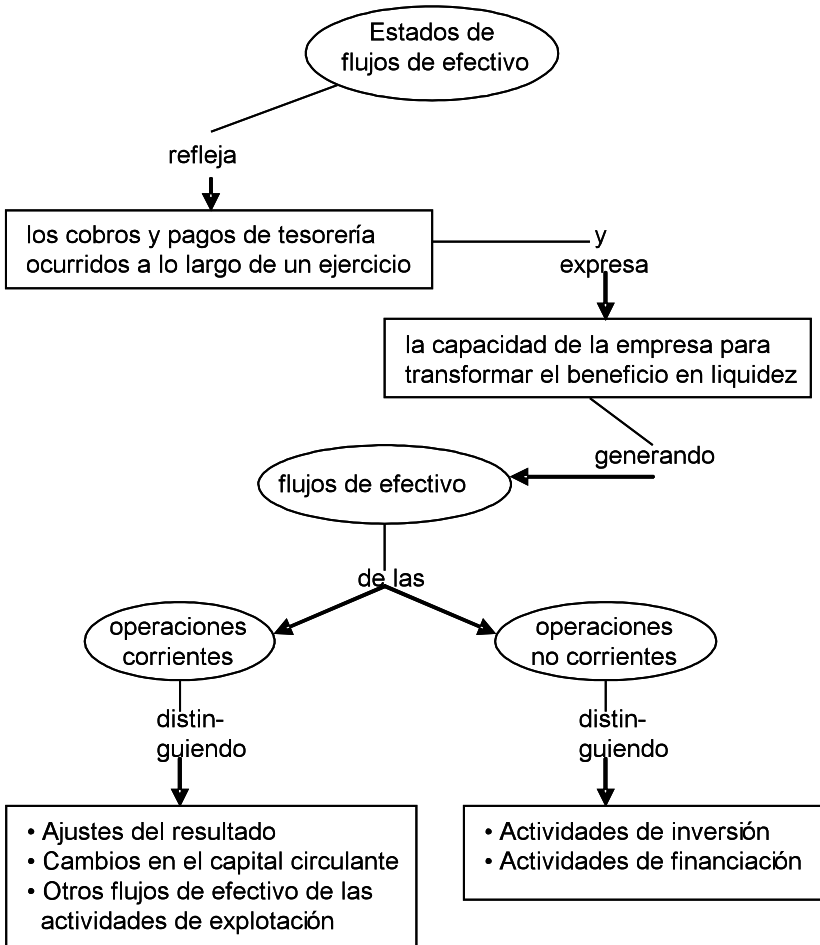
Estados de flujos de efectivo

refleja

los cobros y pagos de tesorería ocurridos a lo largo de un ejercicio

y expresa

la capacidad de la empresa para transformar el beneficio en liquidez

generando

flujos de efectivo

de las

operaciones corrientes

operaciones no corrientes

distinguiendo

distinguiendo

• Ajustes del resultado
• Cambios en el capital circulante
• Otros flujos de efectivo de las actividades de explotación

• Actividades de inversión
• Actividades de financiación